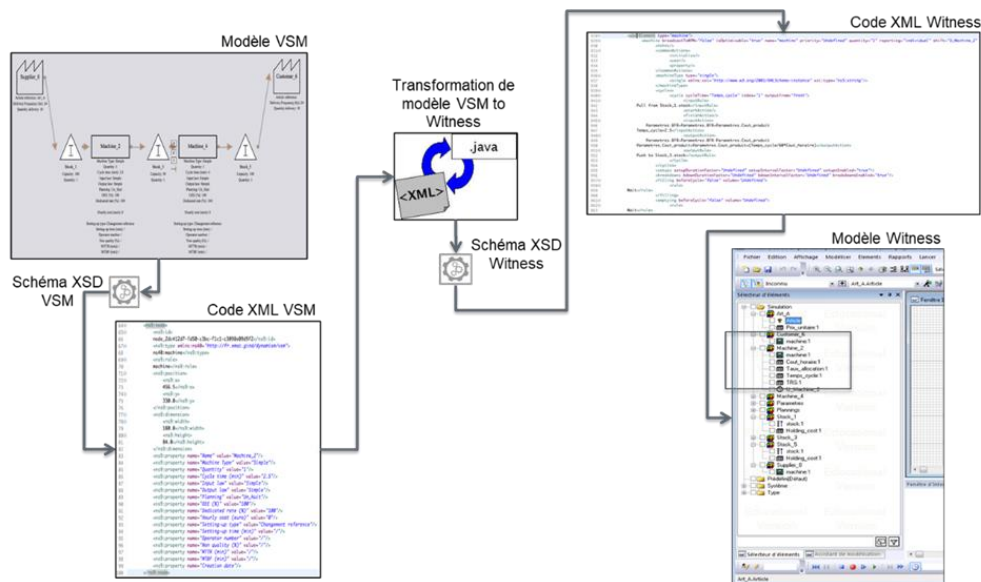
Modèle VSM

Supplier_0

Customer_0

Stock_1

Machine_2

Stock_3

Machine_4

Stock_5

Schéma XSD VSM

Code XML VSM

Transformation de modèle VSM to Witness

.java

<XML>

Schéma XSD Witness

Code XML Witness

Modèle Witness

Fichier Edition Affichage Modélisation Elements Rapports Lancer

Sélecteur d'éléments

Simulation

Art_A

Article

Prix_unitaire1

Customer_0

Machine_2

machine1

Cout_horaire1

Taux_allocation1

Temps_cycle1

TRS1

Machine_4

Parametres

Plannings

Stock_1

stock1

Holding_cost1

Stock_3

Stock_5

stock1

Holding_cost1

Supplier_0

machine1

Prédéfini(Défaut)

Système

Type

Sélecteur d'éléments

Art_A Article